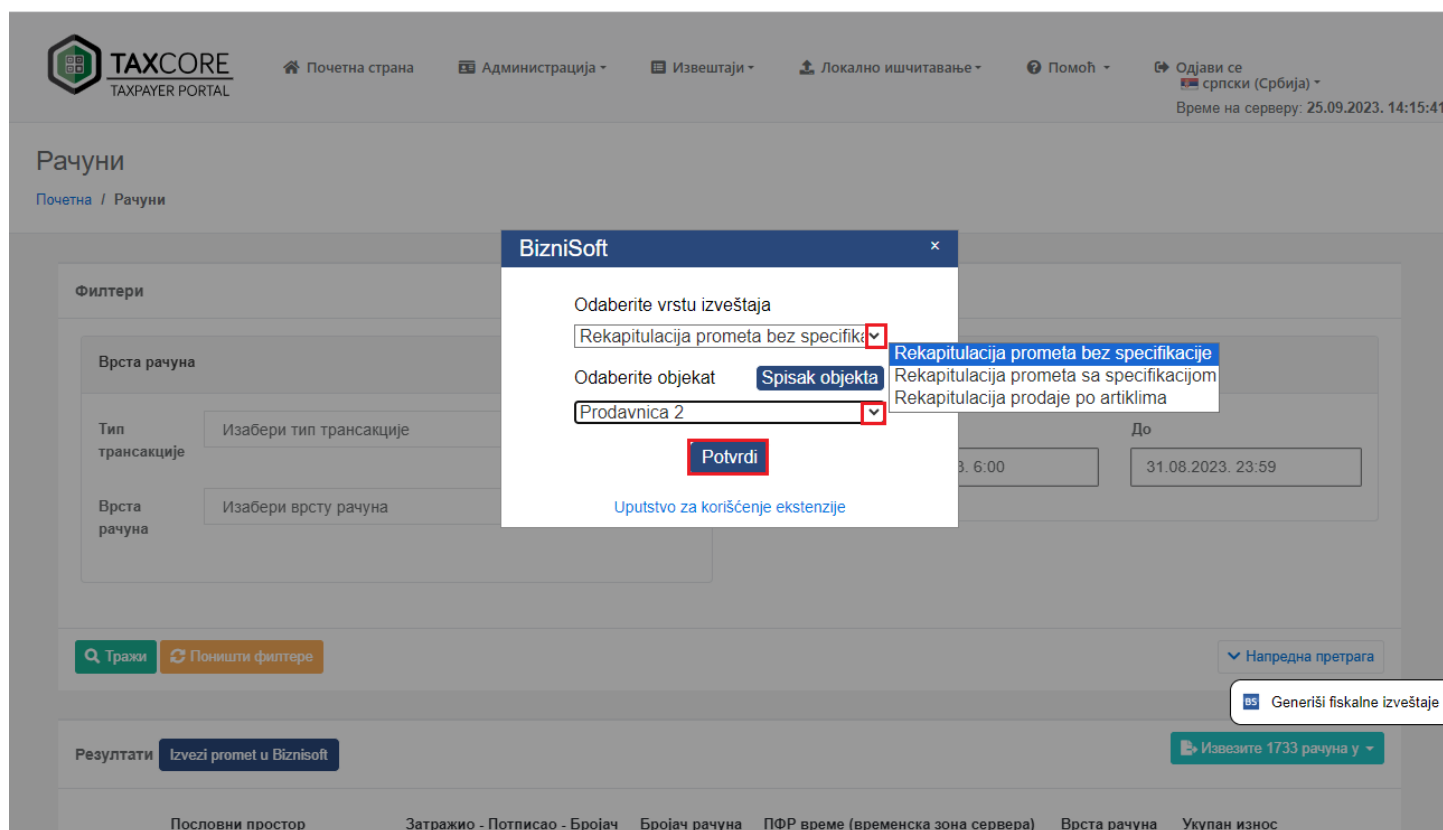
TAXCORE
TAXPAYER PORTAL

Почетна страна   Администрација ▾   Извештаји ▾   Локално учитавање ▾   Помоћ ▾   Одјави се
српски (Србија) ▾
Време на серверу: 25.09.2023. 14:15:41

Рачуни

Почетна / Рачуни

Филтери

Врста рачуна

Тип трансакције   Изабери тип трансакције

Врста рачуна   Изабери врсту рачуна

До

3. 6:00   31.08.2023. 23:59

BizniSoft ×

Odaberite vrstu izveštaja

Rekapitulacija prometa bez specifika

Rekapitulacija prometa bez specifikacije
Rekapitulacija prometa sa specifikacijom
Rekapitulacija prodaje po artiklima

Odaberite objekat   Spisak objekta

Prodavnica 2

Potvrdi

Uputstvo za korišćenje ekstenzije

Тражи   Поништи филтере

Напредна претрага

BS Generiši fiskalne izveštaje

Резултати   Izvezi promet u Biznisoft

Извезите 1733 рачуна у ▾

Пословни простор   Затражио - Потписао - Бројач   Бројач рачуна   ПФР време (временска зона сервера)   Врста рачуна   Укупан износ